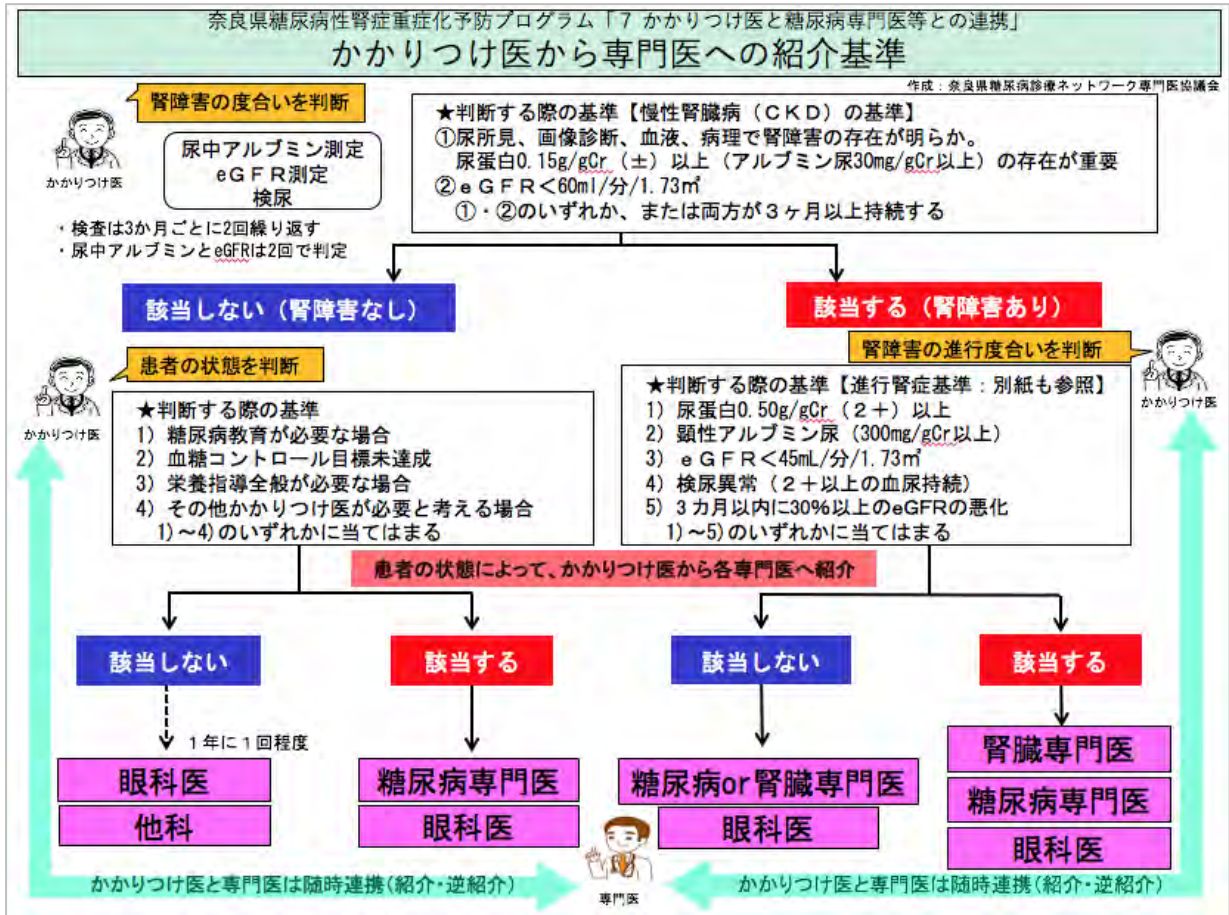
奈良県糖尿病性腎症重症化予防プログラム「7 かかりつけ医と糖尿病専門医等との連携」
かかりつけ医から専門医への紹介基準

作成：奈良県糖尿病診療ネットワーク専門医協議会

腎障害の度合いを判断

かかりつけ医

尿中アルブミン測定
eGFR測定
検尿

・検査は3か月ごとに2回繰り返す
・尿中アルブミンとeGFRは2回で判定

★判断する際の基準【慢性腎臓病（CKD）の基準】
①尿所見、画像診断、血液、病理で腎障害の存在が明らか。
尿蛋白0.15g/gCr（±）以上（アルブミン尿30mg/gCr以上）の存在が重要
②eGFR<60ml/分/1.73㎡
①・②のいずれか、または両方が３ヶ月以上持続する

該当しない（腎障害なし）

該当する（腎障害あり）

患者の状態を判断

かかりつけ医

★判断する際の基準
1）糖尿病教育が必要な場合
2）血糖コントロール目標未達成
3）栄養指導全般が必要な場合
4）その他かかりつけ医が必要と考える場合
1）～4）のいずれかに当てはまる

腎障害の進行度合いを判断

かかりつけ医

★判断する際の基準【進行腎症基準：別紙も参照】
1）尿蛋白0.50g/gCr（２＋）以上
2）顕性アルブミン尿（300mg/gCr以上）
3）eGFR<45mL/分/1.73㎡
4）検尿異常（２＋以上の血尿持続）
5）３カ月以内に30%以上のeGFRの悪化
1）～5）のいずれかに当てはまる

患者の状態によって、かかりつけ医から各専門医へ紹介

該当しない

該当する

該当しない

該当する

１年に１回程度

眼科医
他科

糖尿病専門医
眼科医

糖尿病or腎臓専門医
眼科医

腎臓専門医
糖尿病専門医
眼科医

専門医

かかりつけ医と専門医は随時連携（紹介・逆紹介）

かかりつけ医と専門医は随時連携（紹介・逆紹介）